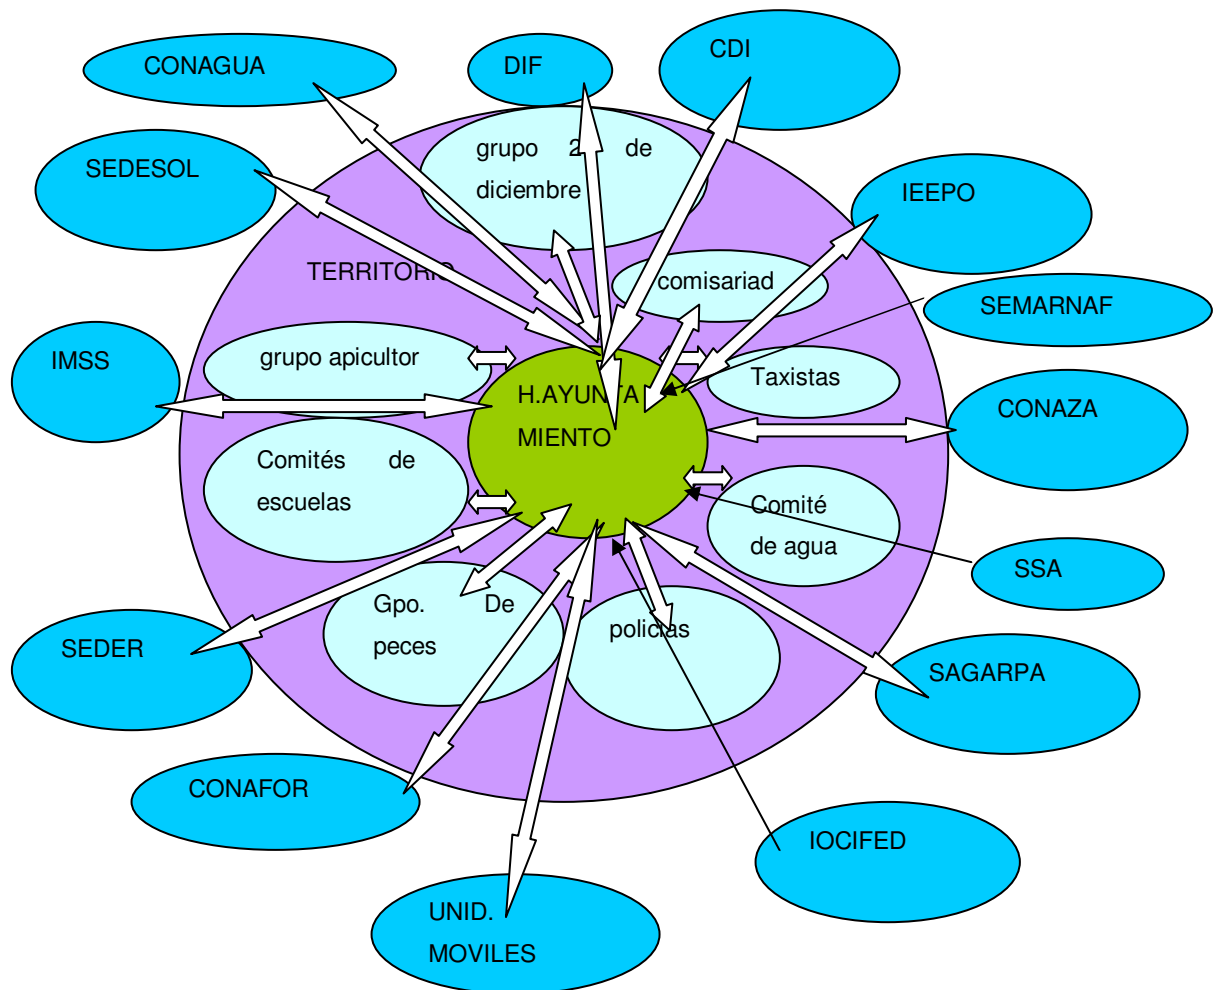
CONAGUA

DIF

CDI

SEDESOL

grupo 2 de diciembre

IEEPO

TERRITORIO

comisariad

SEMARNAF

IMSS

grupo apicultor

H.AYUNTAMIENTO

Taxistas

CONAZA

Comités de escuelas

Comité de agua

SSA

SEDER

Gpo. De peces

policias

SAGARPA

CONAFOR

IOCIFED

UNID. MOVILES